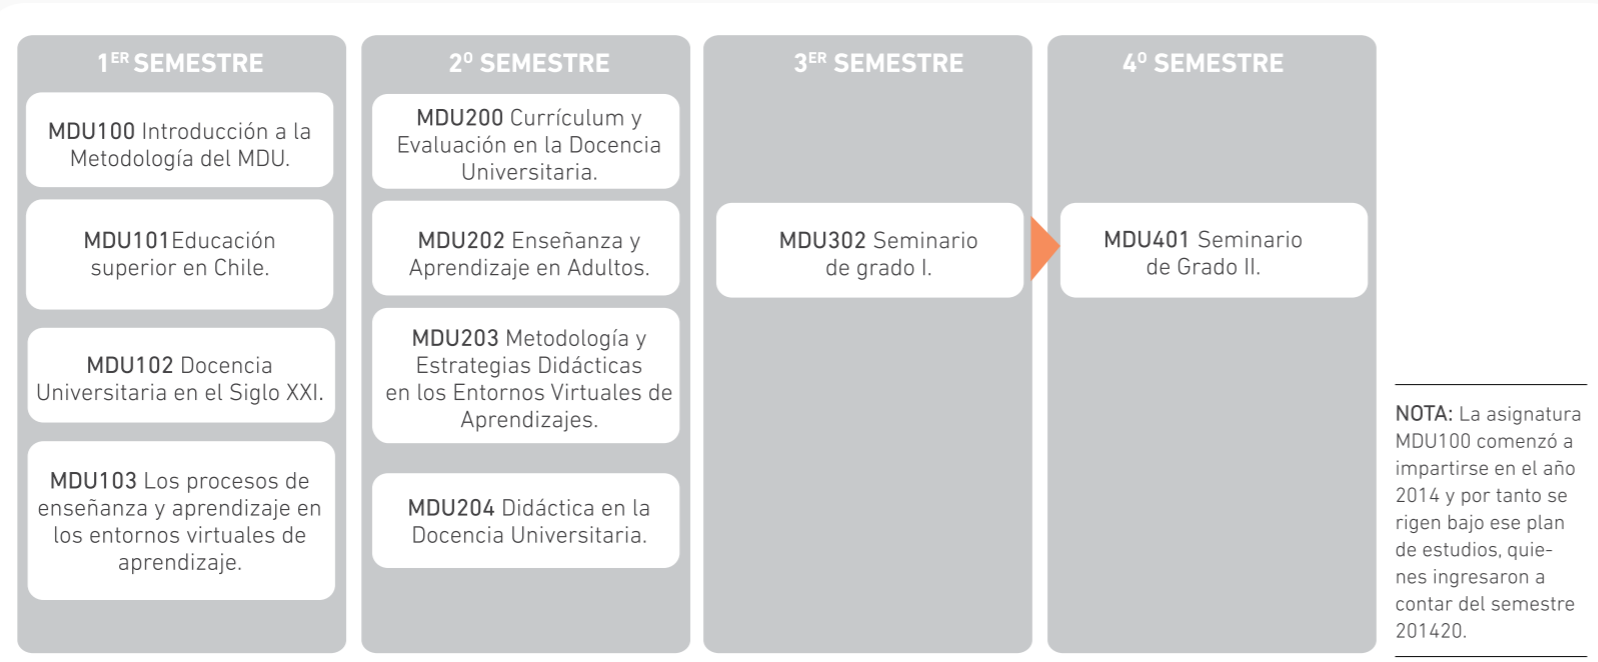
$1^{ER}$ SEMESTRE

MDU100 Introducción a la Metodología del MDU.

MDU101Educación superior en Chile.

MDU102 Docencia Universitaria en el Siglo XXI.

MDU103 Los procesos de enseñanza y aprendizaje en los entornos virtuales de aprendizaje.

$2^{O}$ SEMESTRE

MDU200 Currículum y Evaluación en la Docencia Universitaria.

MDU202 Enseñanza y Aprendizaje en Adultos.

MDU203 Metodología y Estrategias Didácticas en los Entornos Virtuales de Aprendizajes.

MDU204 Didáctica en la Docencia Universitaria.

$3^{ER}$ SEMESTRE

MDU302 Seminario de grado I.

$4^{O}$ SEMESTRE

MDU401 Seminario de Grado II.

NOTA: La asignatura MDU100 comenzó a impartirse en el año 2014 y por tanto se rigen bajo ese plan de estudios, quienes ingresaron a contar del semestre 201420.